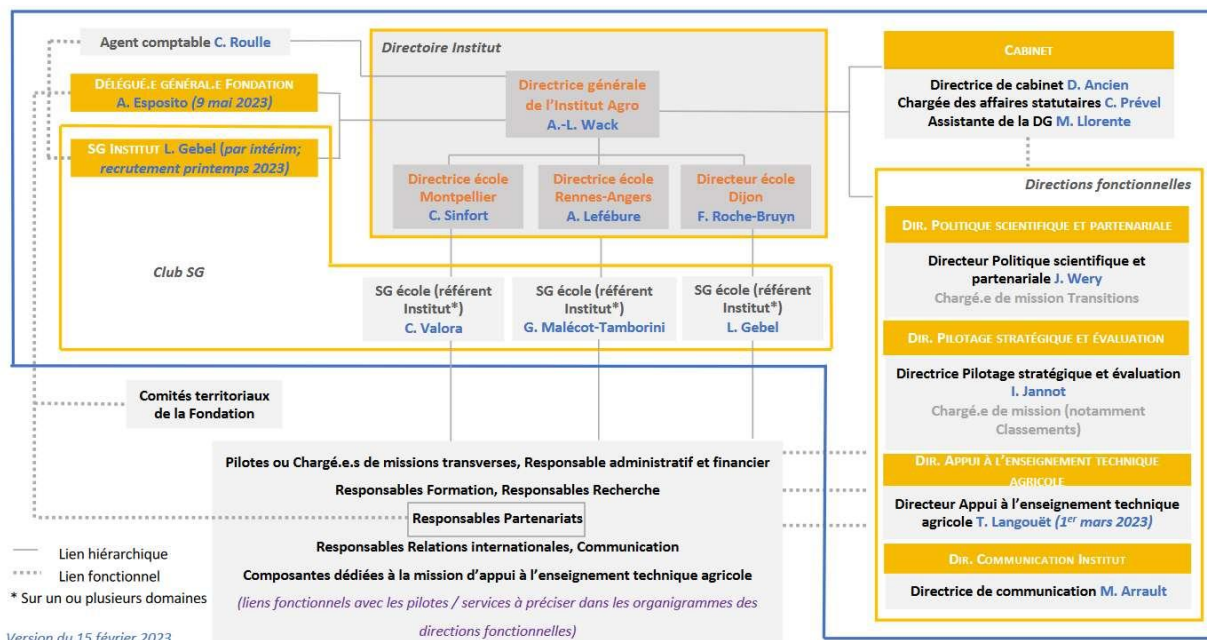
Agent comptable C. Roulle

Directoire Institut

Délégué.e général.e Fondation
A. Esposito (9 mai 2023)

Directrice générale de l'Institut Agro
A.-L. Wack

SG Institut L. Gebel (par intérim; recrutement printemps 2023)

Directrice école Montpellier
C. Sinfort

Directrice école Rennes-Angers
A. Lefébure

Directeur école Dijon
F. Roche-Bruyn

Club SG

SG école (référent Institut*)
C. Valora

SG école (référent Institut*)
G. Malécot-Tamborini

SG école (référent Institut*)
L. Gebel

Comités territoriaux de la Fondation

Cabinet

Directrice de cabinet D. Ancien
Chargée des affaires statutaires C. Prével
Assistante de la DG M. Llorente

Directions fonctionnelles

Dir. Politique scientifique et partenariale

Directeur Politique scientifique et partenariale J. Wery
Chargé.e de mission Transitions

Dir. Pilotage stratégique et évaluation

Directrice Pilotage stratégique et évaluation I. Jannot
Chargé.e de mission (notamment Classements)

Dir. Appui à l'enseignement technique agricole

Directeur Appui à l'enseignement technique agricole T. Langouët (1$^{er}$ mars 2023)

Dir. Communication Institut

Directrice de communication M. Arrault

Pilotes ou Chargé.e.s de missions transverses, Responsable administratif et financier
Responsables Formation, Responsables Recherche
Responsables Partenariats
Responsables Relations internationales, Communication
Composantes dédiées à la mission d'appui à l'enseignement technique agricole
(liens fonctionnels avec les pilotes / services à préciser dans les organigrammes des directions fonctionnelles)

Lien hiérarchique
Lien fonctionnel
* Sur un ou plusieurs domaines

Version du 15 février 2023